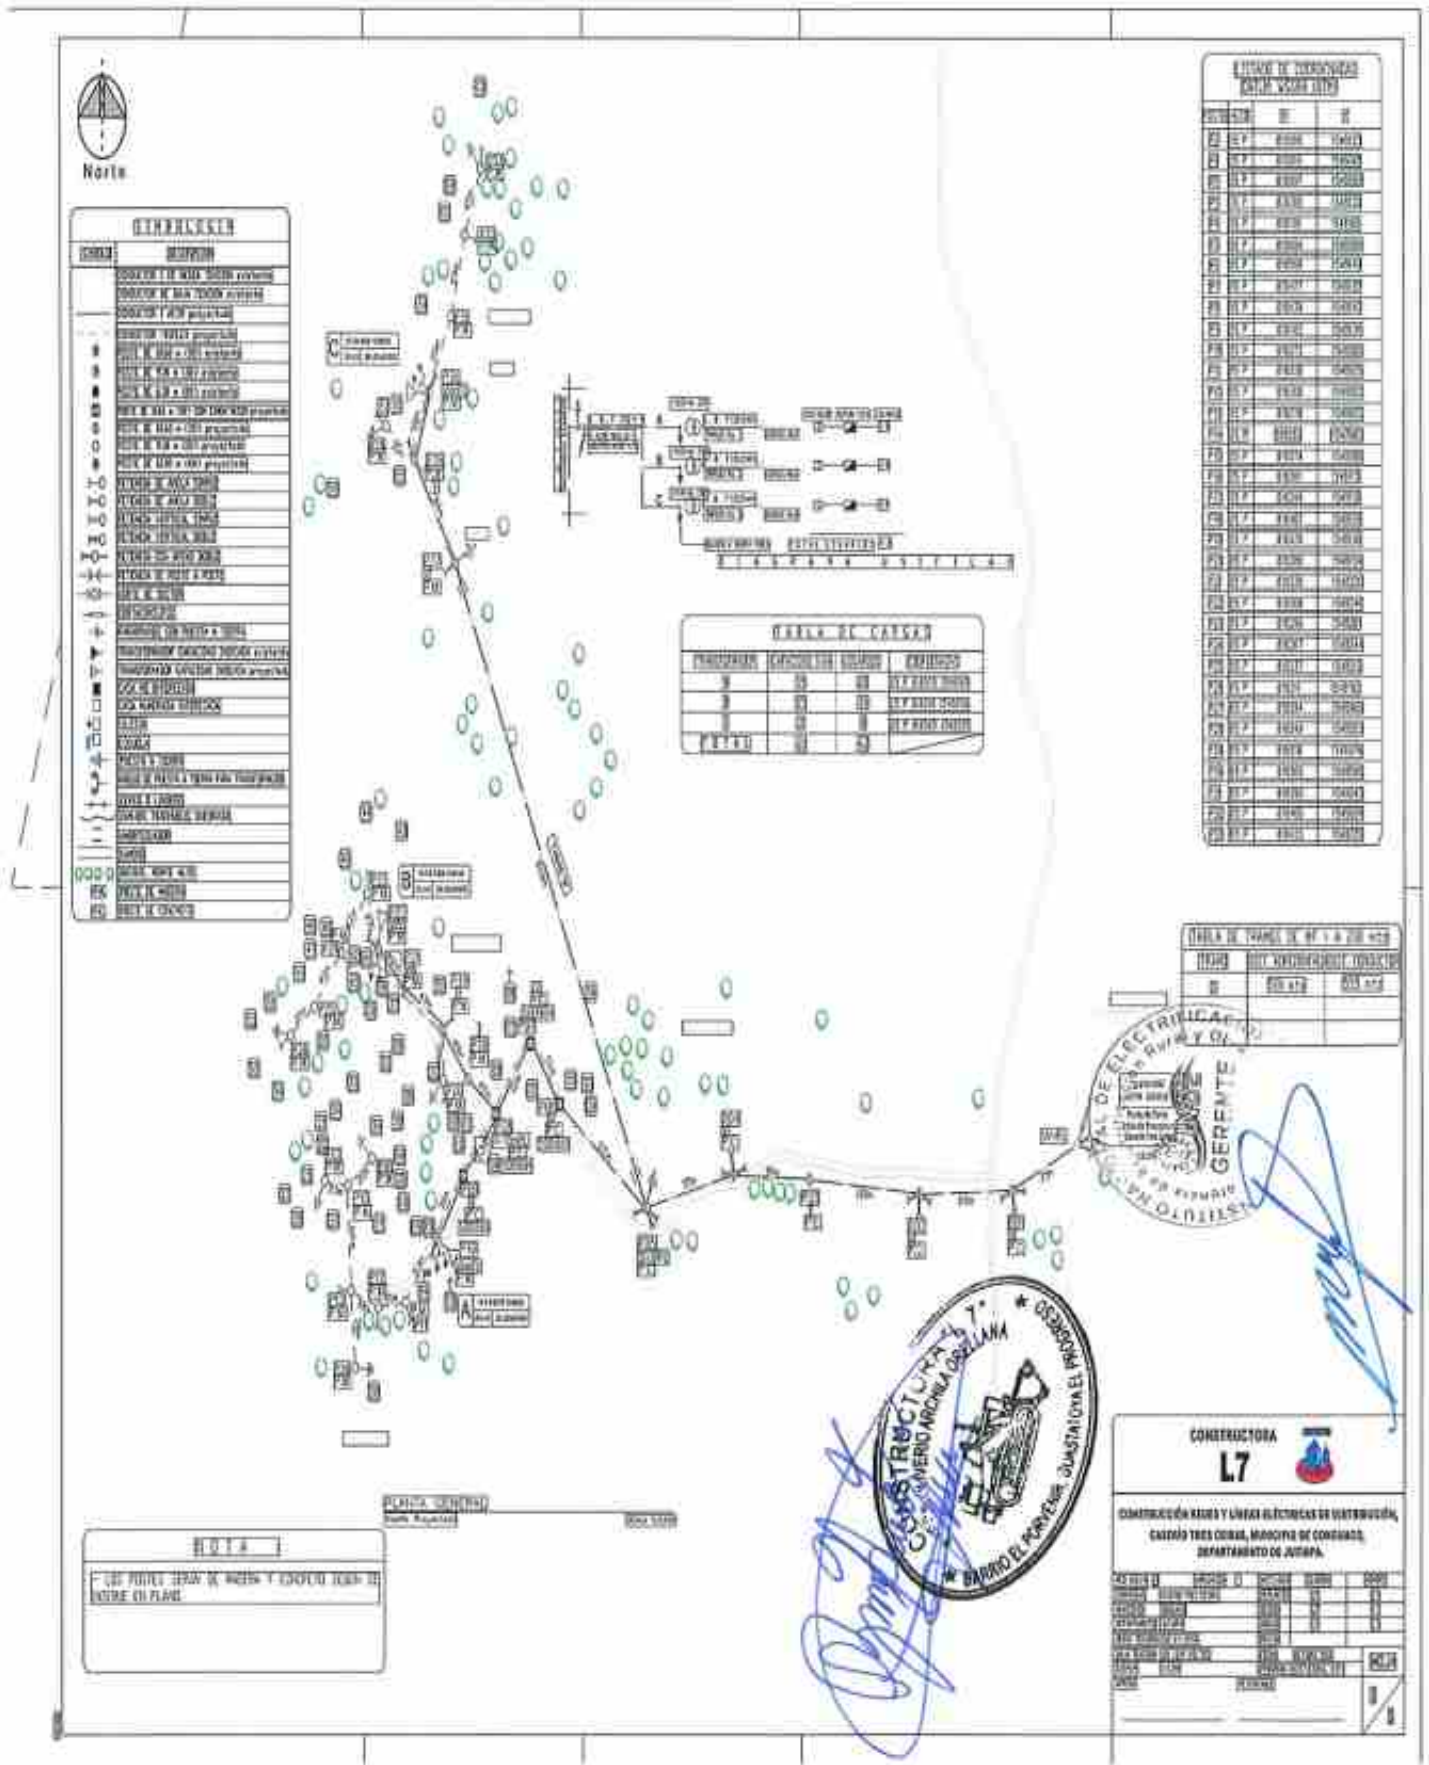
Norte

SIMBOLOGIA

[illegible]

C

DIAGRAMA UNIFILAR

TABLA DE CARGAS

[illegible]

TOTAL

PLANTA GENERAL

NOTA

LOS POSTES SERAN DE MADERA Y CONCRETO SEGUN SE DEFINE EN PLANO

TABLA DE TRAMOS DE MT

DE ELECTRIFICACION Rural y De GERENTE

CONSTRUCTORA "L 7" MARIO ARCHILA ORELLANA BARRIO EL PORVENIR, GUASTATOYA EL PROGRESO

CONSTRUCTORA

L7

CONSTRUCCIÓN REDES Y LÍNEAS ELÉCTRICAS DE DISTRIBUCIÓN, CASERÍO TRES CEIBAS, MUNICIPIO DE CONGUACO, DEPARTAMENTO DE JUTIAPA.

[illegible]